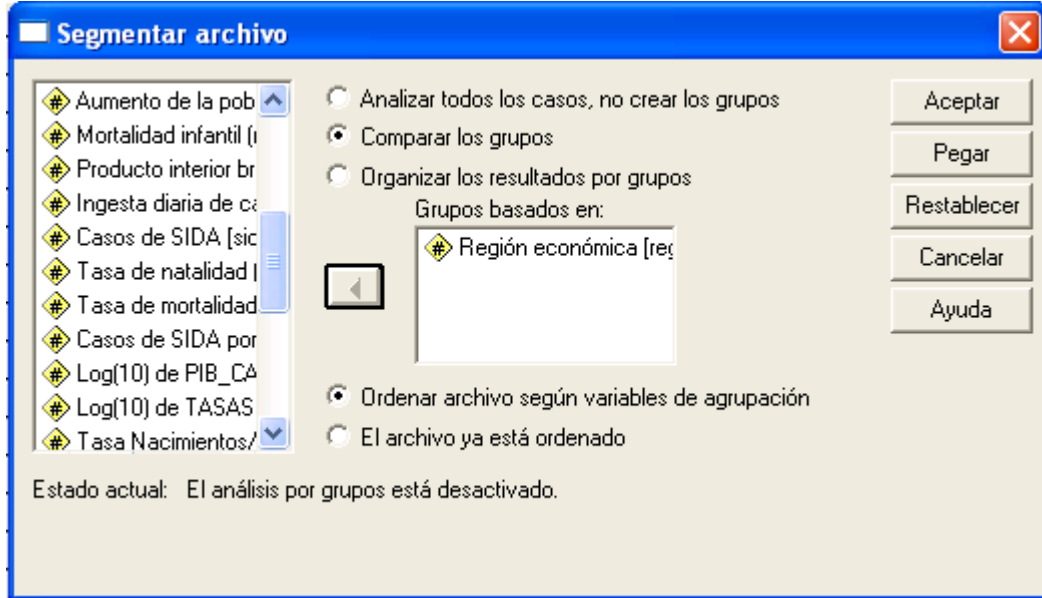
Segmentar archivo

Aumento de la pob
Mortalidad infantil (
Producto interior br
Ingesta diaria de ca
Casos de SIDA [sic
Tasa de natalidad [
Tasa de mortalidad
Casos de SIDA por
Log(10) de PIB_CA
Log(10) de TASAS
Tasa Nacimientos/

Analizar todos los casos, no crear los grupos
Comparar los grupos
Organizar los resultados por grupos

Grupos basados en:
Región económica [reg

Ordenar archivo según variables de agrupación
El archivo ya está ordenado

Aceptar
Pegar
Restablecer
Cancelar
Ayuda

Estado actual: El análisis por grupos está desactivado.